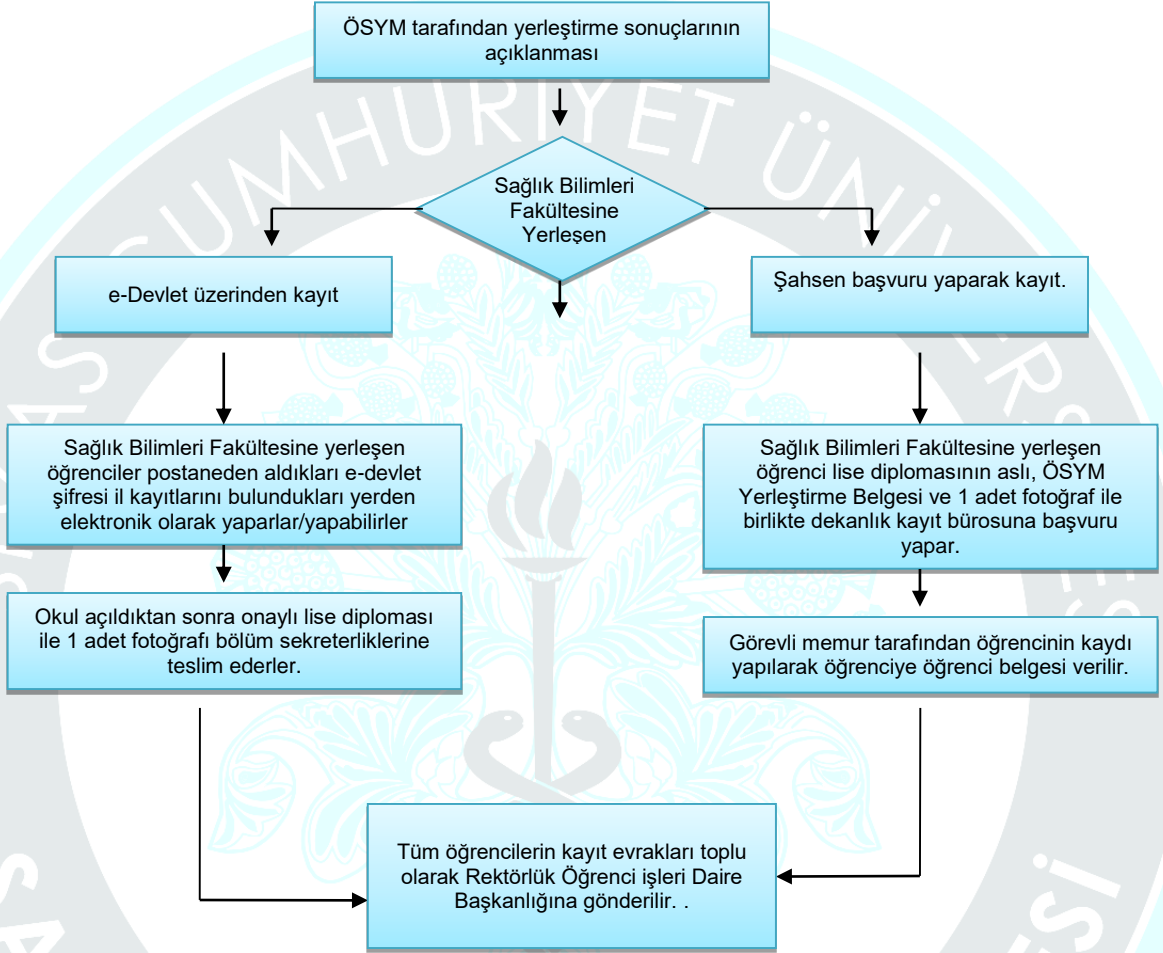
ÖSYM tarafından yerleştirme sonuçlarının açıklanması

Sağlık Bilimleri Fakültesine Yerleşen

e-Devlet üzerinden kayıt

Şahsen başvuru yaparak kayıt.

Sağlık Bilimleri Fakültesine yerleşen öğrenciler postaneden aldıkları e-devlet şifresi il kayıtlarını bulundukları yerden elektronik olarak yaparlar/yapabilirler

Sağlık Bilimleri Fakültesine yerleşen öğrenci lise diplomasının aslı, ÖSYM Yerleştirme Belgesi ve 1 adet fotoğraf ile birlikte dekanlık kayıt bürosuna başvuru yapar.

Okul açıldıktan sonra onaylı lise diploması ile 1 adet fotoğrafı bölüm sekreterliklerine teslim ederler.

Görevli memur tarafından öğrencinin kaydı yapılarak öğrenciye öğrenci belgesi verilir.

Tüm öğrencilerin kayıt evrakları toplu olarak Rektörlük Öğrenci işleri Daire Başkanlığına gönderilir. .

CUMHURİYET ÜNİVERSİTESİ